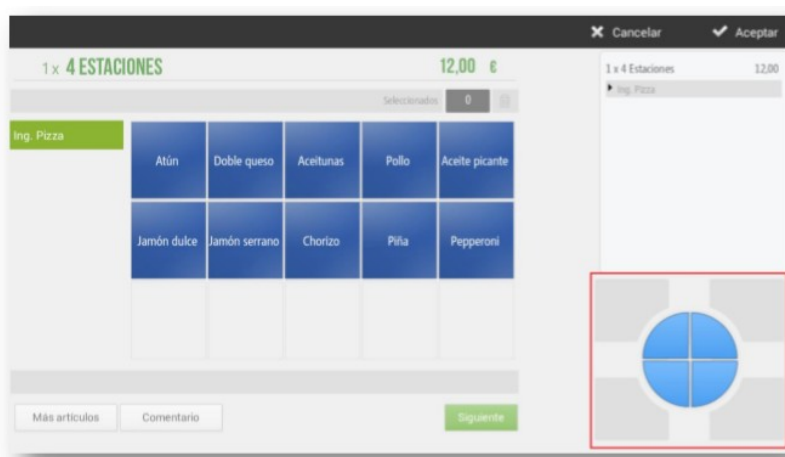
Cancelar
Aceptar

1 x 4 ESTACIONES
12,00 €

Seleccionados 0

Ing. Pizza

| Atún | Doble queso | Aceitunas | Pollo | Aceite picante |
|---|---|---|---|---|
| Jamón dulce | Jamón serrano | Chorizo | Piña | Pepperoni |

Más artículos
Comentario
Siguiente

1 x 4 Estaciones 12,00
Ing. Pizza